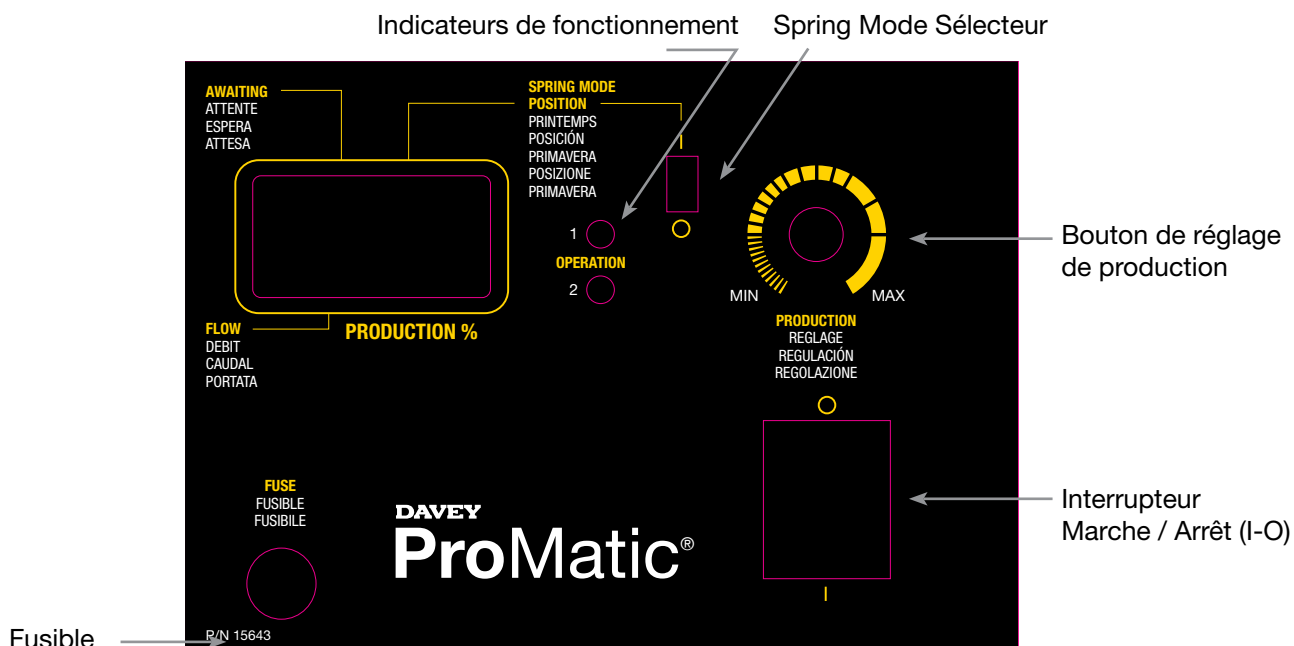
Indicateurs de fonctionnement

Spring Mode Sélecteur

AWAITING
ATTENTE
ESPERA
ATTESA

SPRING MODE
POSITION
PRINTEMPS
POSICIÓN
PRIMAVERA
POSIZIONE
PRIMAVERA

1
OPERATION
2

MIN
MAX

Bouton de réglage de production

FLOW
DEBIT
CAUDAL
PORTATA

PRODUCTION %

PRODUCTION
REGLAGE
REGULACIÓN
REGOLAZIONE

FUSE
FUSIBLE
FUSIBILE

DAVEY
ProMatic®

Interrupteur Marche / Arrêt (I-O)

I

Fusible

P/N 15643